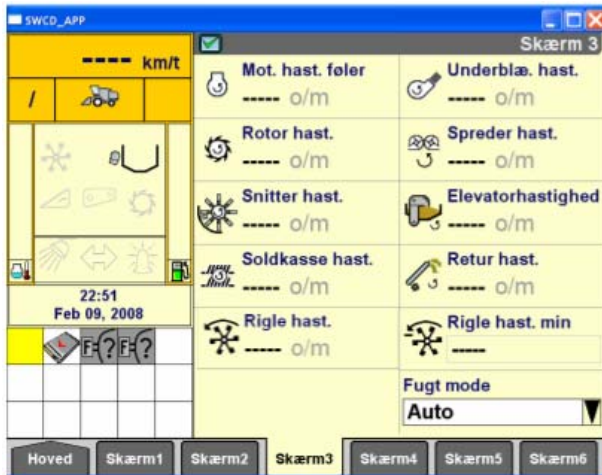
SWCD_APP

---- km/t

/

22:51
Feb 09, 2008

Skærm 3

Mot. hast. føler
----- o/m

Underblæ. hast.
----- o/m

Rotor hast.
----- o/m

Spreder hast.
----- o/m

Snitter hast.
----- o/m

Elevatorhastighed
----- o/m

Soldkasse hast.
----- o/m

Retur hast.
----- o/m

Rigle hast.
----- o/m

Rigle hast. min
-----

Fugt mode
Auto

Hoved | Skærm1 | Skærm2 | Skærm3 | Skærm4 | Skærm5 | Skærm6